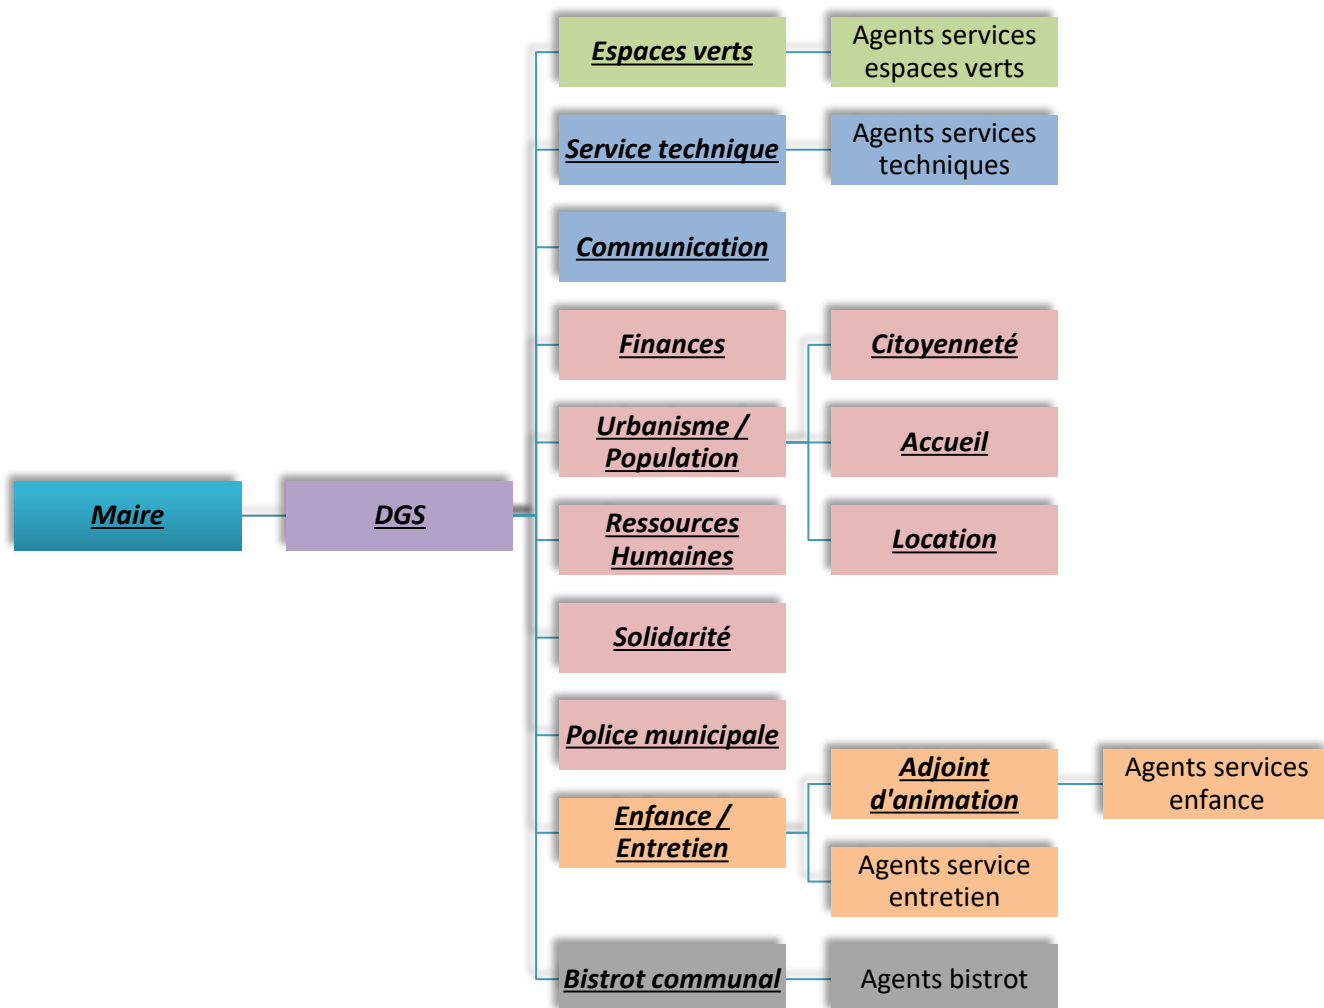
Maire

DGS

Espaces verts

Agents services espaces verts

Service technique

Agents services techniques

Communication

Finances

Urbanisme / Population

Citoyenneté

Accueil

Location

Ressources Humaines

Solidarité

Police municipale

Enfance / Entretien

Adjoint d'animation

Agents services enfance

Agents service entretien

Bistrot communal

Agents bistrot